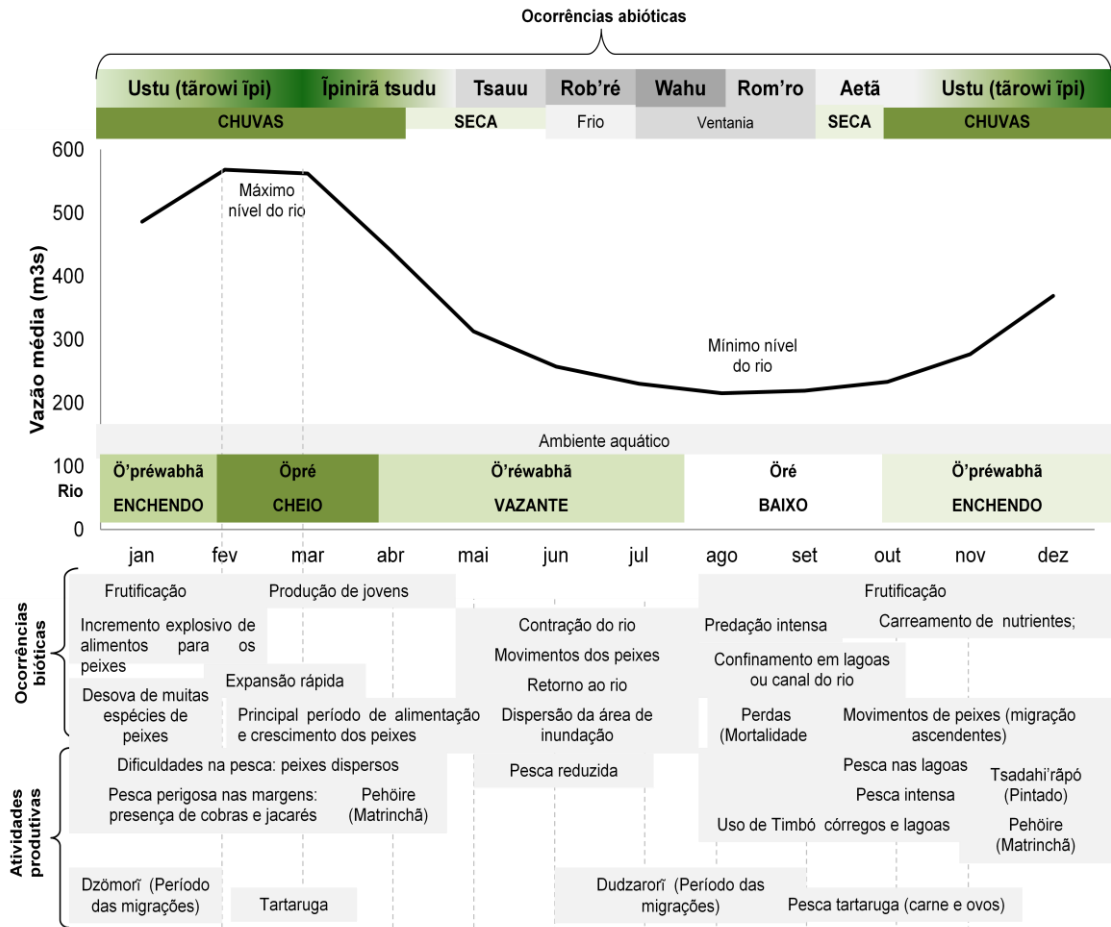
Ocorrências abióticas

Ustu (tãrowi ĩpi) | Ĩpinirã tsudu | Tsauu | Rob'ré | Wahu | Rom'ro | Aetã | Ustu (tãrowi ĩpi)

CHUVAS | SECA | Frio | Ventania | SECA | CHUVAS

Vazão média (m3s)

600
500
400
300
200
100
0

Máximo nível do rio

Mínimo nível do rio

Ambiente aquático

Rio

Ö'préwabhã ENCHENDO | Öpré CHEIO | Ö'réwabhã VAZANTE | Öré BAIXO | Ö'préwabhã ENCHENDO

jan fev mar abr mai jun jul ago set out nov dez

Ocorrências bióticas

Frutificação
Produção de jovens
Frutificação
Incremento explosivo de alimentos para os peixes
Contração do rio
Predação intensa
Carreamento de nutrientes;
Movimentos dos peixes
Confinamento em lagoas ou canal do rio
Expansão rápida
Retorno ao rio
Desova de muitas espécies de peixes
Principal período de alimentação e crescimento dos peixes
Dispersão da área de inundação
Perdas (Mortalidade
Movimentos de peixes (migração ascendentes)

Atividades produtivas

Dificuldades na pesca: peixes dispersos
Pesca reduzida
Pesca nas lagoas
Tsadahi'rãpó (Pintado)
Pesca perigosa nas margens: presença de cobras e jacarés
Pehöire (Matrinchã)
Pesca intensa
Uso de Timbó córregos e lagoas
Pehöire (Matrinchã)
Dzömorĩ (Período das migrações)
Tartaruga
Dudzarorĩ (Período das migrações)
Pesca tartaruga (carne e ovos)